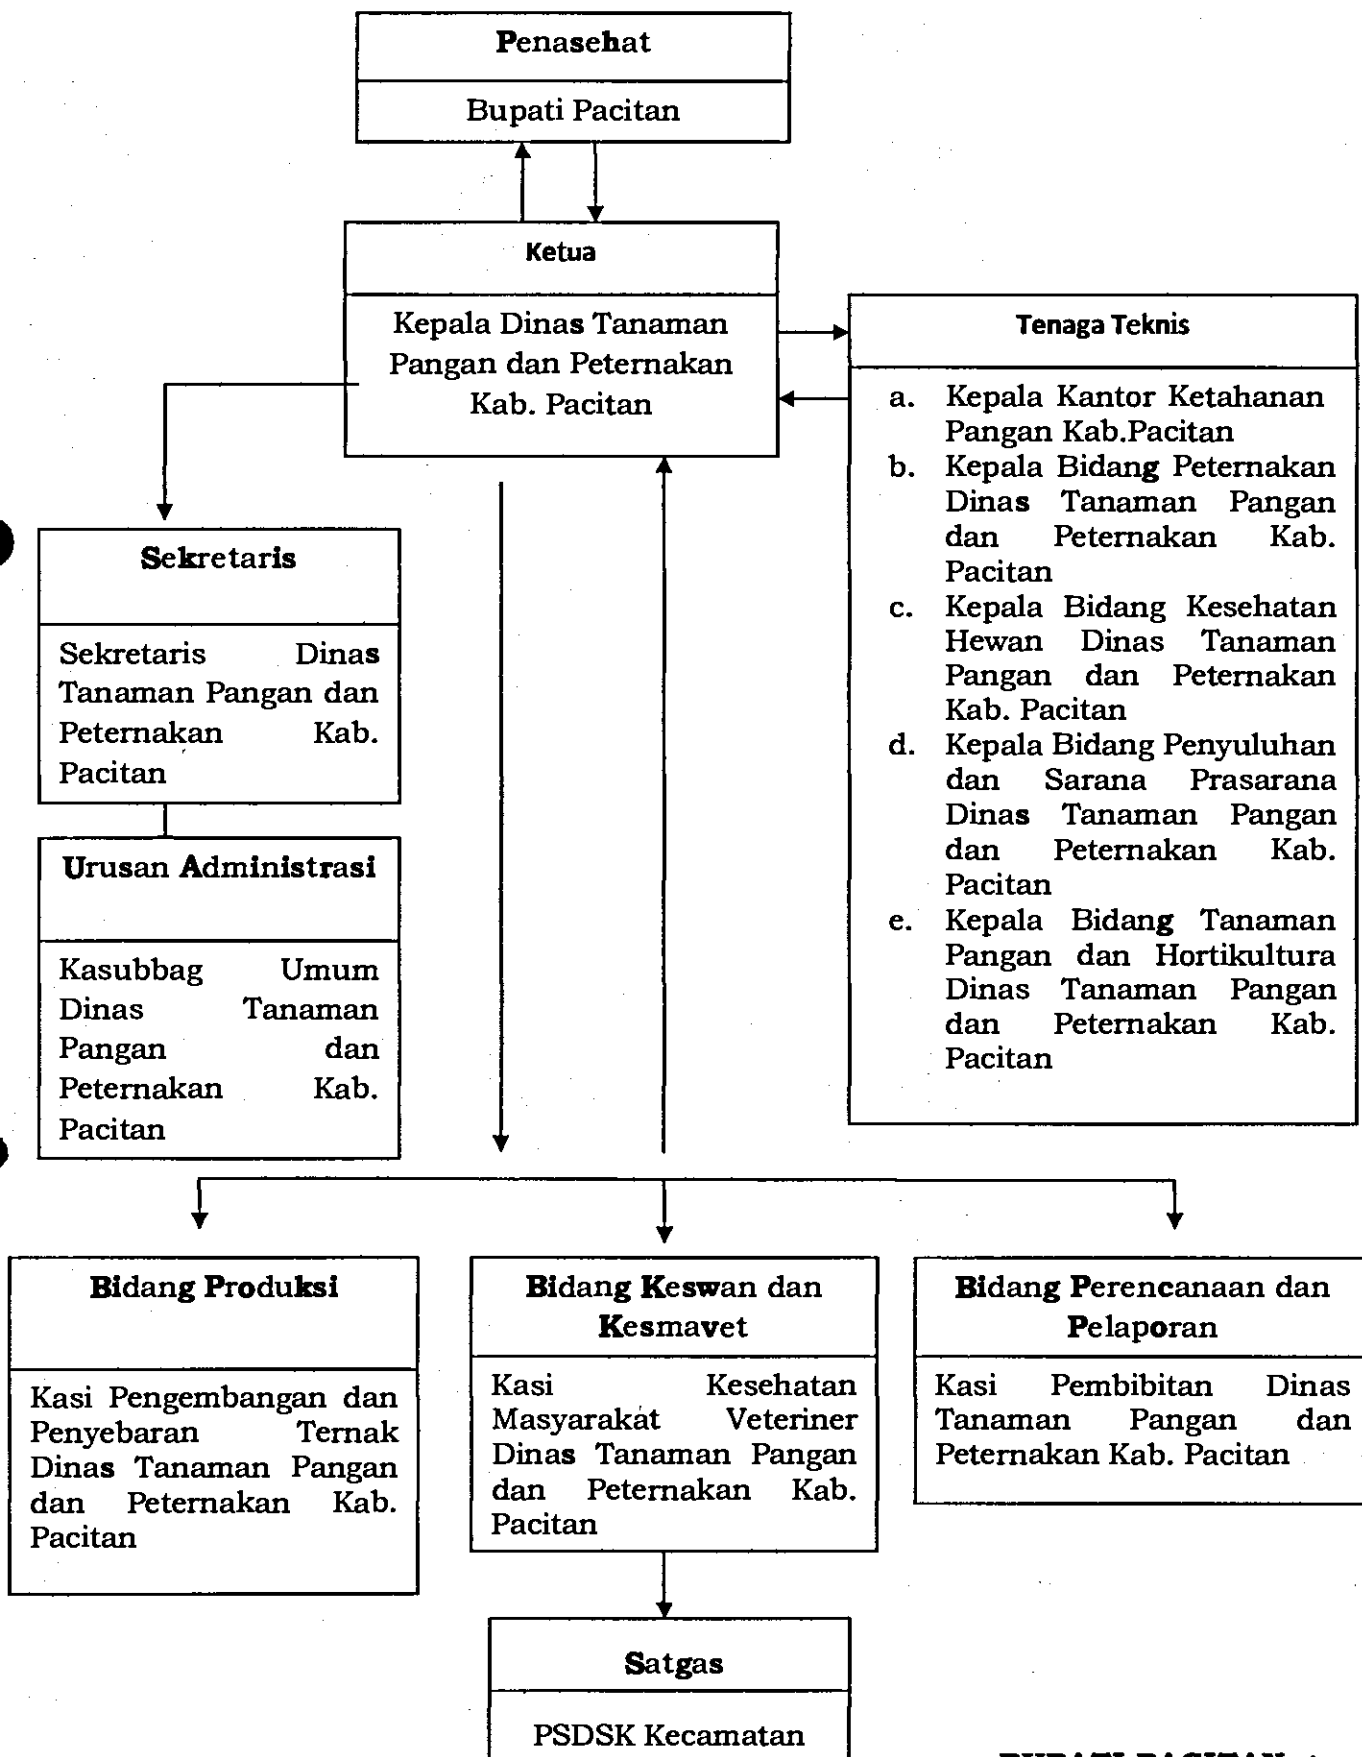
Penasehat

Bupati Pacitan

Ketua

Kepala Dinas Tanaman Pangan dan Peternakan Kab. Pacitan

Tenaga Teknis

a. Kepala Kantor Ketahanan Pangan Kab.Pacitan
b. Kepala Bidang Peternakan Dinas Tanaman Pangan dan Peternakan Kab. Pacitan
c. Kepala Bidang Kesehatan Hewan Dinas Tanaman Pangan dan Peternakan Kab. Pacitan
d. Kepala Bidang Penyuluhan dan Sarana Prasarana Dinas Tanaman Pangan dan Peternakan Kab. Pacitan
e. Kepala Bidang Tanaman Pangan dan Hortikultura Dinas Tanaman Pangan dan Peternakan Kab. Pacitan

Sekretaris

Sekretaris Dinas Tanaman Pangan dan Peternakan Kab. Pacitan

Urusan Administrasi

Kasubbag Umum Dinas Tanaman Pangan dan Peternakan Kab. Pacitan

Bidang Produksi

Kasi Pengembangan dan Penyebaran Ternak Dinas Tanaman Pangan dan Peternakan Kab. Pacitan

Bidang Keswan dan Kesmavet

Kasi Kesehatan Masyarakat Veteriner Dinas Tanaman Pangan dan Peternakan Kab. Pacitan

Bidang Perencanaan dan Pelaporan

Kasi Pembibitan Dinas Tanaman Pangan dan Peternakan Kab. Pacitan

Satgas

PSDSK Kecamatan

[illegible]